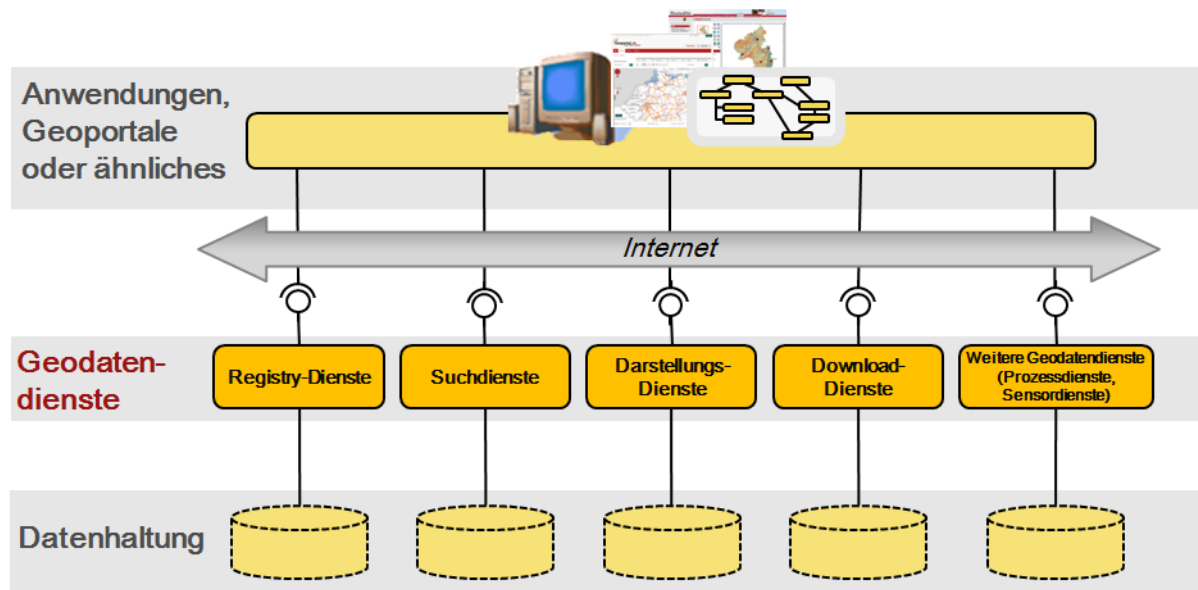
Anwendungen, Geoportale oder ähnliches

Internet

Geodaten-dienste

Registry-Dienste

Suchdienste

Darstellungs-Dienste

Download-Dienste

Weitere Geodatendienste (Prozessdienste, Sensordienste)

Datenhaltung